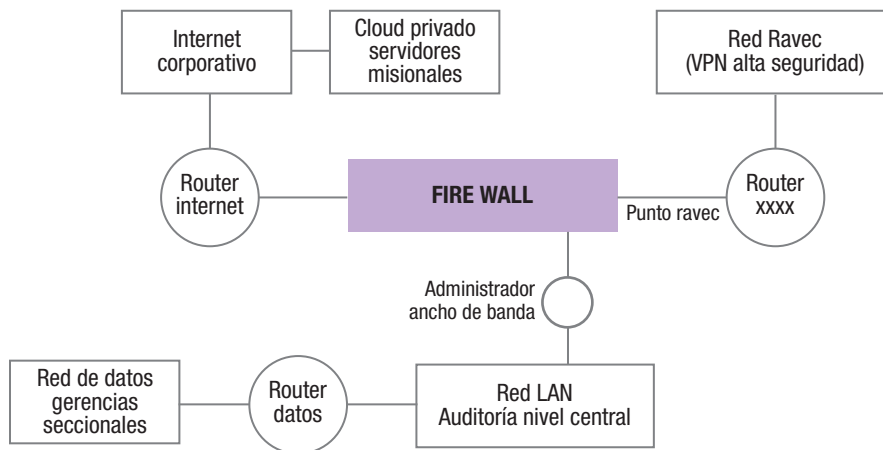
Internet corporativo

Cloud privado servidores misionales

Red Ravec (VPN alta seguridad)

Router internet

FIRE WALL

Punto ravec

Router xxxx

Administrador ancho de banda

Red de datos gerencias seccionales

Router datos

Red LAN Auditoría nivel central